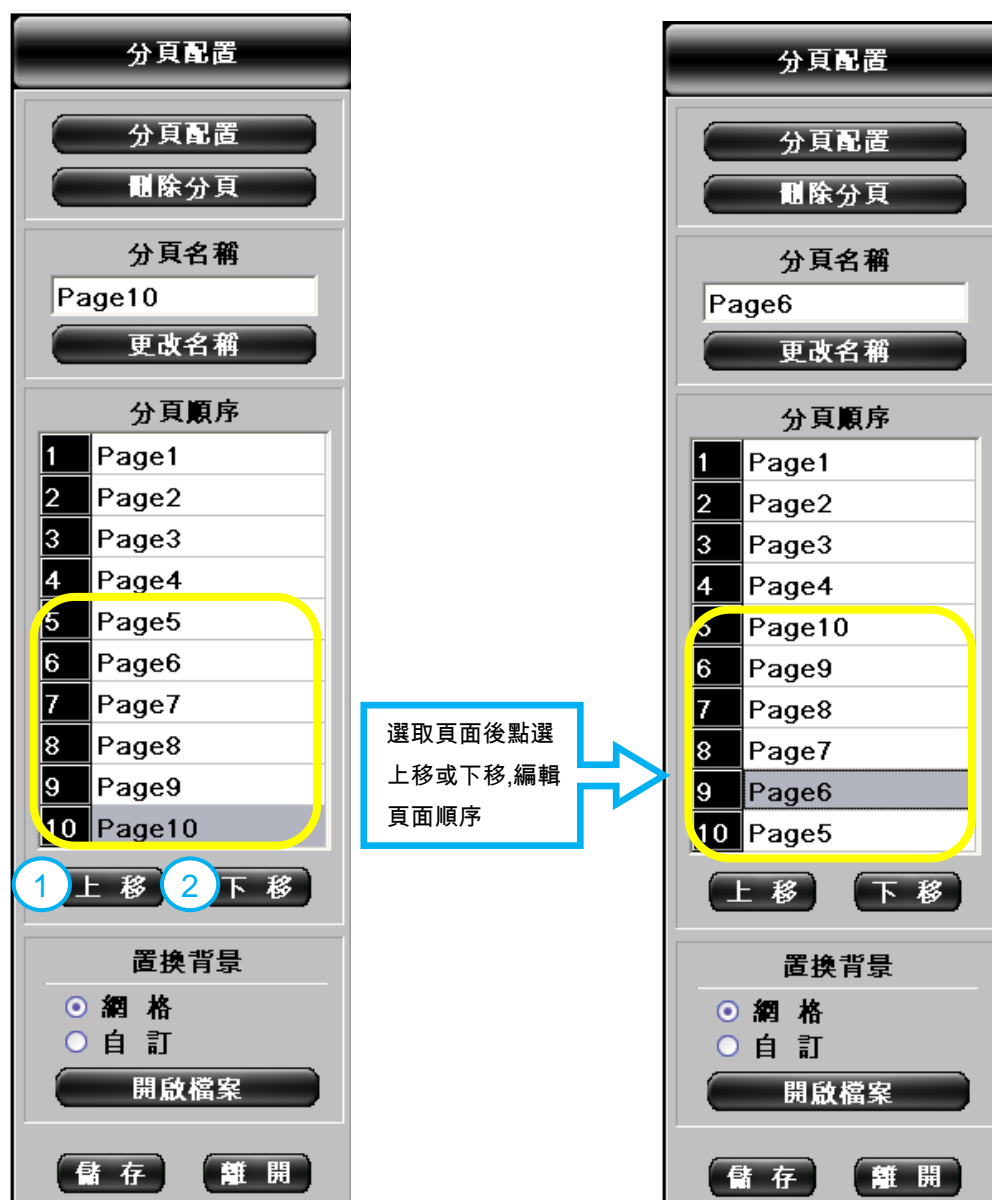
分頁配置

分頁配置

刪除分頁

分頁名稱

Page10

更改名稱

分頁順序

| | |
|---|---|
| 1 | Page1 |
| 2 | Page2 |
| 3 | Page3 |
| 4 | Page4 |
| 5 | Page5 |
| 6 | Page6 |
| 7 | Page7 |
| 8 | Page8 |
| 9 | Page9 |
| 10 | Page10 |

1 上 移 2 下 移

置換背景

網 格

自 訂

開啟檔案

儲 存 離 開

選取頁面後點選上移或下移,編輯頁面順序

分頁配置

分頁配置

刪除分頁

分頁名稱

Page6

更改名稱

分頁順序

| | |
|---|---|
| 1 | Page1 |
| 2 | Page2 |
| 3 | Page3 |
| 4 | Page4 |
| 5 | Page10 |
| 6 | Page9 |
| 7 | Page8 |
| 8 | Page7 |
| 9 | Page6 |
| 10 | Page5 |

上 移 下 移

置換背景

網 格

自 訂

開啟檔案

儲 存 離 開